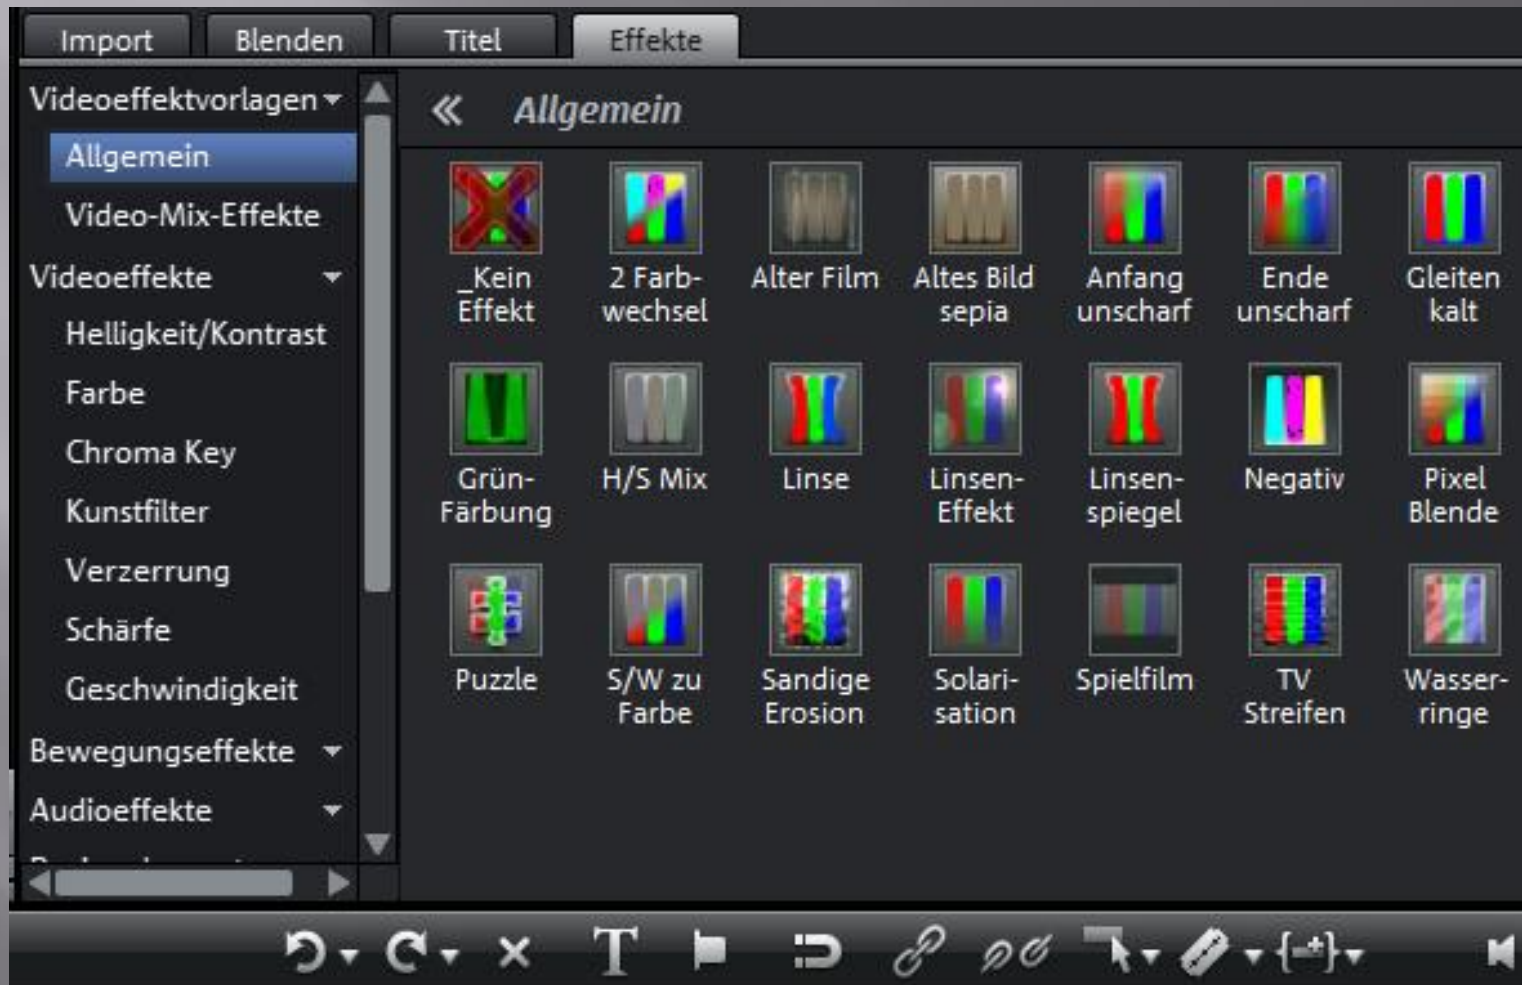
Import Blenden Titel Effekte

Videoeffektvorlagen
Allgemein
Video-Mix-Effekte
Videoeffekte
Helligkeit/Kontrast
Farbe
Chroma Key
Kunstfilter
Verzerrung
Schärfe
Geschwindigkeit
Bewegungseffekte
Audioeffekte
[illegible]

« Allgemein

_Kein Effekt
2 Farbwechsel
Alter Film
Altes Bild sepia
Anfang unscharf
Ende unscharf
Gleiten kalt
Grün-Färbung
H/S Mix
Linse
Linsen-Effekt
Linsen-spiegel
Negativ
Pixel Blende
Puzzle
S/W zu Farbe
Sandige Erosion
Solari-sation
Spielfilm
TV Streifen
Wasser-ringe

T